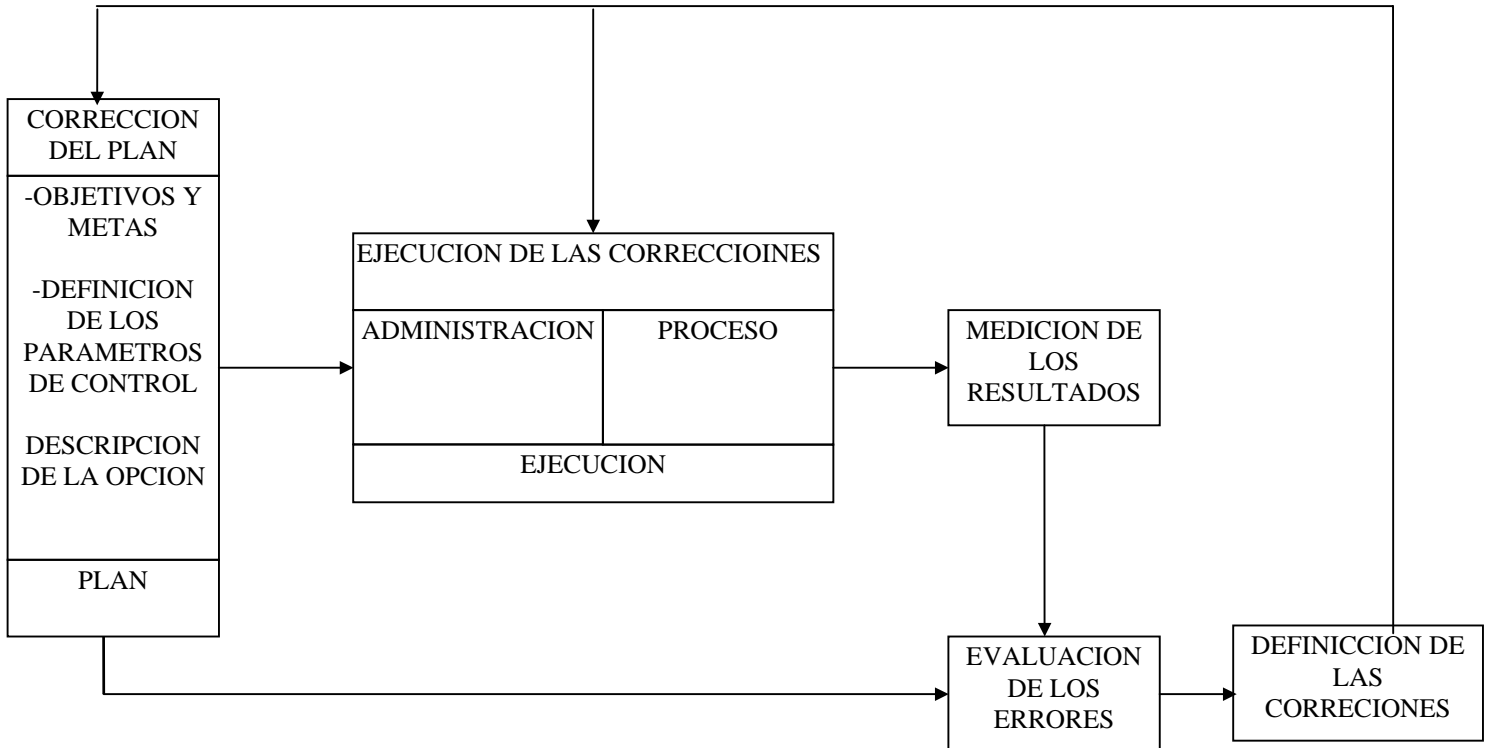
CORRECCION DEL PLAN

-OBJETIVOS Y METAS

-DEFINICION DE LOS PARAMETROS DE CONTROL

DESCRIPCION DE LA OPCION

PLAN

EJECUCION DE LAS CORRECCIOINES

ADMINISTRACION

PROCESO

EJECUCION

MEDICION DE LOS RESULTADOS

EVALUACION DE LOS ERRORES

DEFINICCION DE LAS CORRECIONES